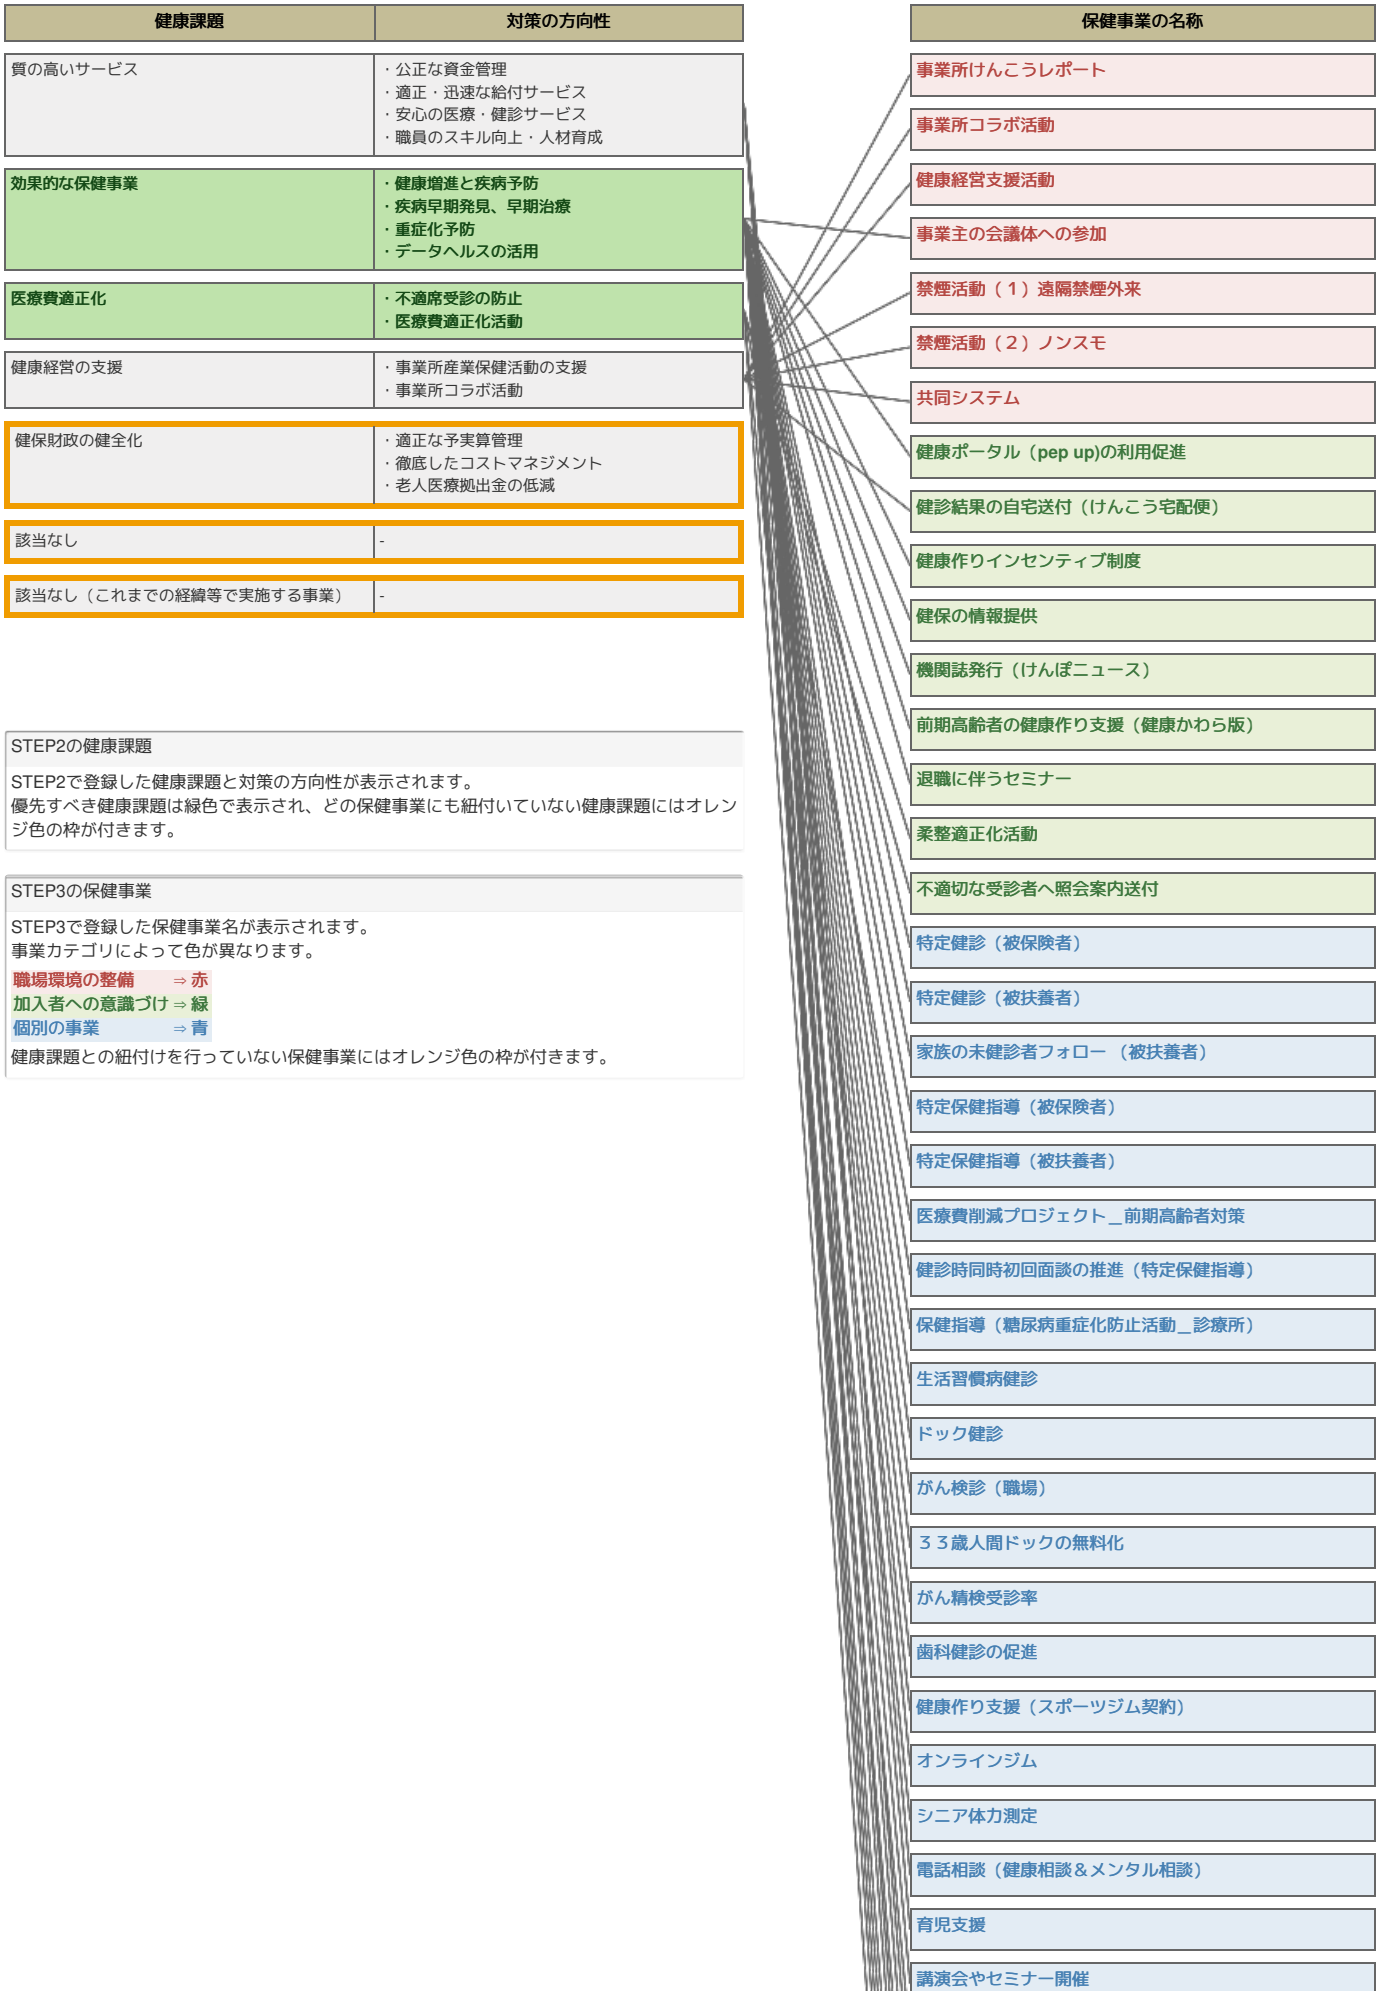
| 健康課題 | 対策の方向性 |
|---|---|
| 質の高いサービス | ・公正な資金管理<br>・適正・迅速な給付サービス<br>・安心の医療・健診サービス<br>・職員のスキル向上・人材育成 |
| 効果的な保健事業 | ・健康増進と疾病予防<br>・疾病早期発見、早期治療<br>・重症化予防<br>・データヘルスの活用 |
| 医療費適正化 | ・不適席受診の防止<br>・医療費適正化活動 |
| 健康経営の支援 | ・事業所産業保健活動の支援<br>・事業所コラボ活動 |
| 健保財政の健全化 | ・適正な予実算管理<br>・徹底したコストマネジメント<br>・老人医療拠出金の低減 |
| 該当なし | - |
| 該当なし（これまでの経緯等で実施する事業） | - |

STEP2の健康課題

STEP2で登録した健康課題と対策の方向性が表示されます。
優先すべき健康課題は緑色で表示され、どの保健事業にも紐付いていない健康課題にはオレンジ色の枠が付きます。

STEP3の保健事業

STEP3で登録した保健事業名が表示されます。
事業カテゴリによって色が異なります。
職場環境の整備 ⇒ 赤
加入者への意識づけ ⇒ 緑
個別の事業 ⇒ 青
健康課題との紐付けを行っていない保健事業にはオレンジ色の枠が付きます。

保健事業の名称

事業所けんこうレポート
事業所コラボ活動
健康経営支援活動
事業主の会議体への参加
禁煙活動（１）遠隔禁煙外来
禁煙活動（２）ノンスモ
共同システム
健康ポータル（pep up)の利用促進
健診結果の自宅送付（けんこう宅配便）
健康作りインセンティブ制度
健保の情報提供
機関誌発行（けんぽニュース）
前期高齢者の健康作り支援（健康かわら版）
退職に伴うセミナー
柔整適正化活動
不適切な受診者へ照会案内送付
特定健診（被保険者）
特定健診（被扶養者）
家族の未健診者フォロー （被扶養者）
特定保健指導（被保険者）
特定保健指導（被扶養者）
医療費削減プロジェクト＿前期高齢者対策
健診時同時初回面談の推進（特定保健指導）
保健指導（糖尿病重症化防止活動＿診療所）
生活習慣病健診
ドック健診
がん検診（職場）
３３歳人間ドックの無料化
がん精検受診率
歯科健診の促進
健康作り支援（スポーツジム契約）
オンラインジム
シニア体力測定
電話相談（健康相談＆メンタル相談）
育児支援
講演会やセミナー開催